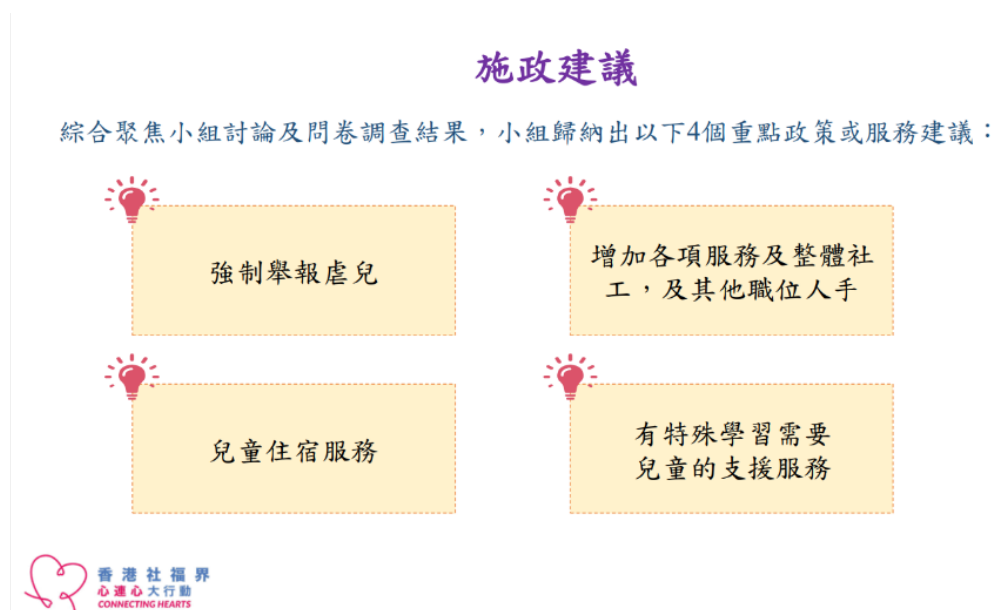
施政建議

綜合聚焦小組討論及問卷調查結果，小組歸納出以下4個重點政策或服務建議：

強制舉報虐兒

增加各項服務及整體社工，及其他職位人手

兒童住宿服務

有特殊學習需要兒童的支援服務

香港社福界
心連心大行動
CONNECTING HEARTS